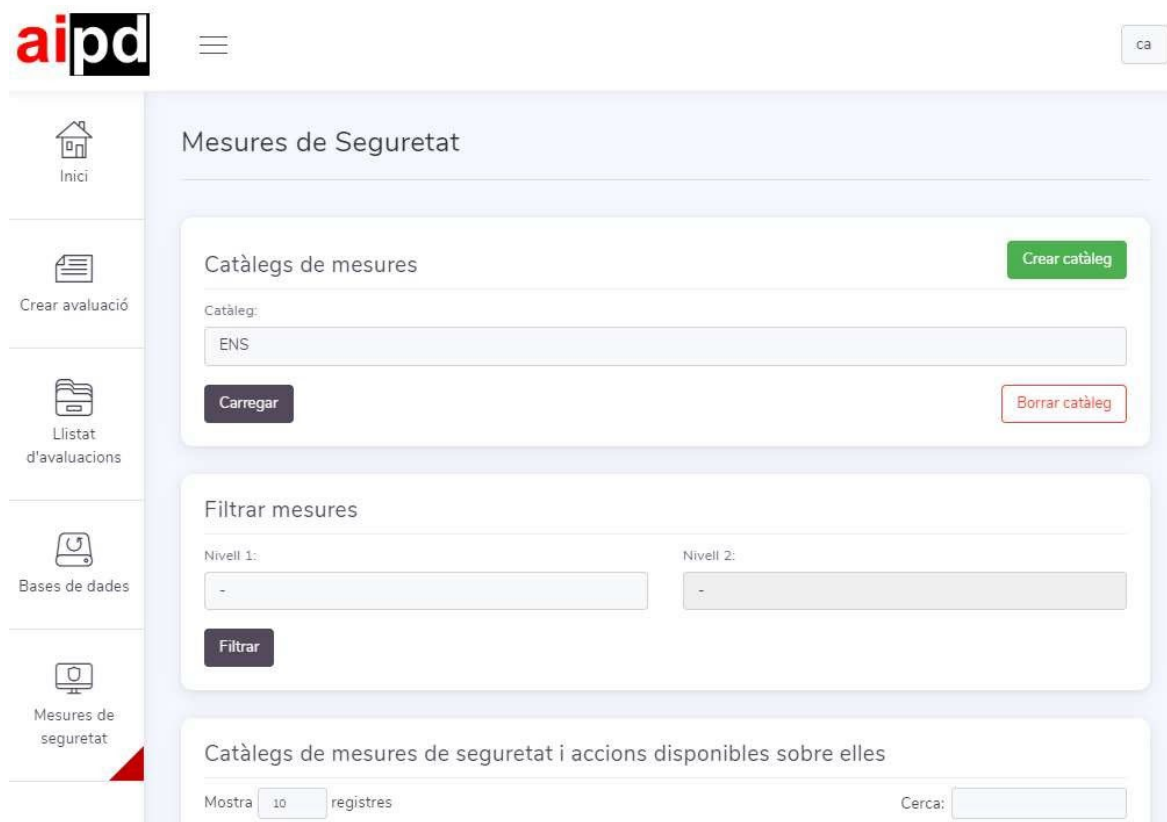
aipd

ca

Inici

Crear avaluació

Llistat d'avaluacions

Bases de dades

Mesures de seguretat

Mesures de Seguretat

Catàlegs de mesures

Crear catàleg

Catàleg:

ENS

Carregar

Borrar catàleg

Filtrar mesures

Nivell 1:

-

Nivell 2:

-

Filtrar

Catàlegs de mesures de seguretat i accions disponibles sobre elles

Mostra 10 registres

Cerca: